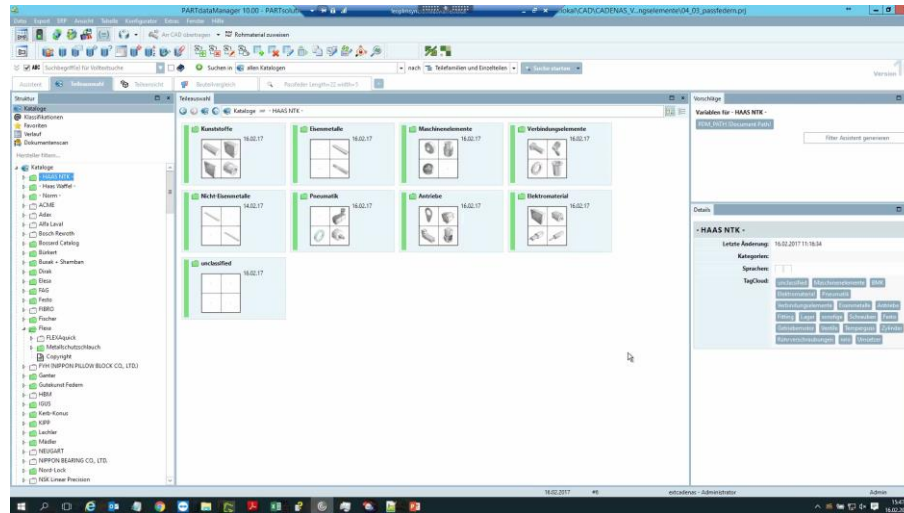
PARTdataManager 10.00 - PARTsolutions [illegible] ...lokal\CADENAS_V...ngselemente\04_03_passfedern.prj

Datei Export ERP Ansicht Tabelle Konfigurator Extras Fenster Hilfe

An CAD übertragen Rohmaterial zuweisen

ABC Suchbegriff für Volltextsuche Suchen in alle Katalogen nach Teilefamilien und Einzelteilen Suche starten

Version

Assistent Teileauswahl Teilesicht Bauteilvergleich Parfinder Length=10 width=5

Struktur

Kataloge
Klassifikationen
Favoriten
Verlauf
Dokumentenscan

Hersteller filtern...

Kataloge
HAAS NTK -
Haas Waffel -
Norm -
ACME
Adac
Alfa Laval
Bosch Rexroth
Bossard Catalog
Bürkert
Busak + Shamban
Dirak
Elesa
FAG
Festo
FIBRO
Fischer
Flexa
FLEXAquick
Metallschutzschlauch
Copyright
FYH (NIPPON PILLOW BLOCK CO., LTD.)
Ganter
Gutekunst Federn
HBM
IGUS
Keilr-Konus
KIPP
Lechler
Mädler
NEUGART
NIPPON BEARING CO., LTD.
Nord-Lock
NSK Linear Precision

Teileauswahl

Kataloge - HAAS NTK -

Kunststoffe 16.02.17
Eisenmetalle 16.02.17
Maschinenelemente 16.02.17
Verbindungselemente 16.02.17
Nicht-Eisenmetalle 14.02.17
Pneumatik 16.02.17
Antriebe 16.02.17
Elektromaterial 16.02.17
unclassified 16.02.17

Vorschläge

Variablen für - HAAS NTK -
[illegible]
Filter Assistent generieren

Details

- HAAS NTK -
Letzte Änderung: 16.02.2017 11:16:34
Kategorien:
Sprachen:
TagCloud: unclassified Maschinenelemente BMK Elektromaterial Pneumatik Verbindungselemente Eisenmetalle Antriebe Fitting Lager sonstige Schrauben Feder Scheibenmuttern Ventile Temperguss Zylinder Rohrverschraubungen neu Umsätze

16.02.2017 #6 extcadenas - Administrator Admin

15:47 16.02.2017